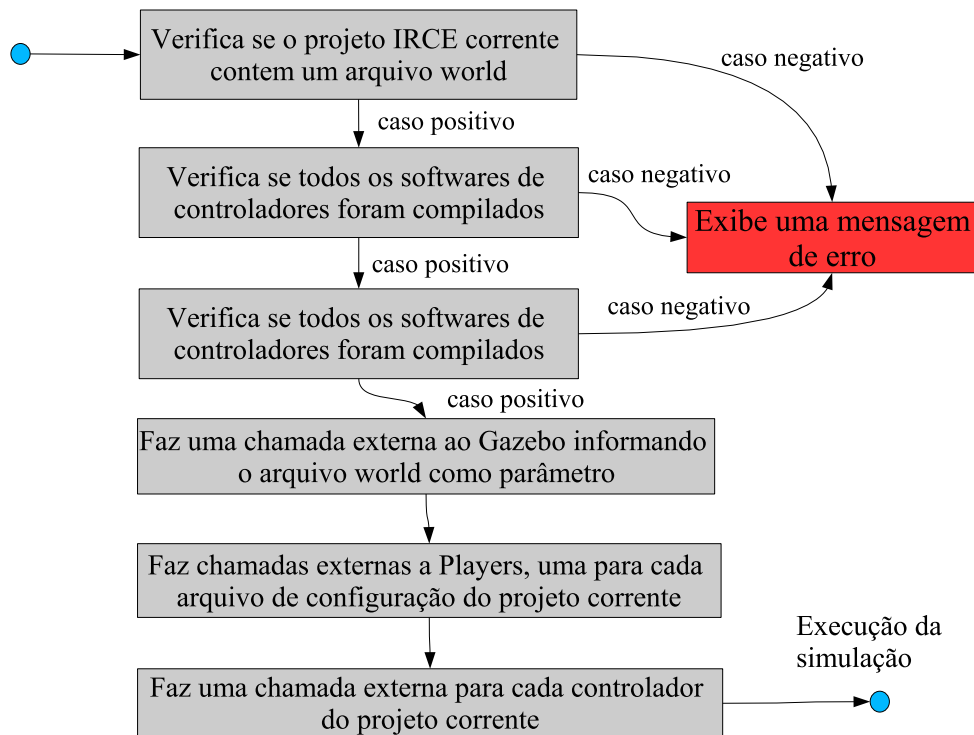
Verifica se o projeto IRCE corrente contem um arquivo world

caso negativo

caso positivo

Verifica se todos os softwares de controladores foram compilados

caso negativo

Exibe uma mensagem de erro

caso positivo

Verifica se todos os softwares de controladores foram compilados

caso negativo

caso positivo

Faz uma chamada externa ao Gazebo informando o arquivo world como parâmetro

Faz chamadas externas a Players, uma para cada arquivo de configuração do projeto corrente

Execução da simulação

Faz uma chamada externa para cada controlador do projeto corrente